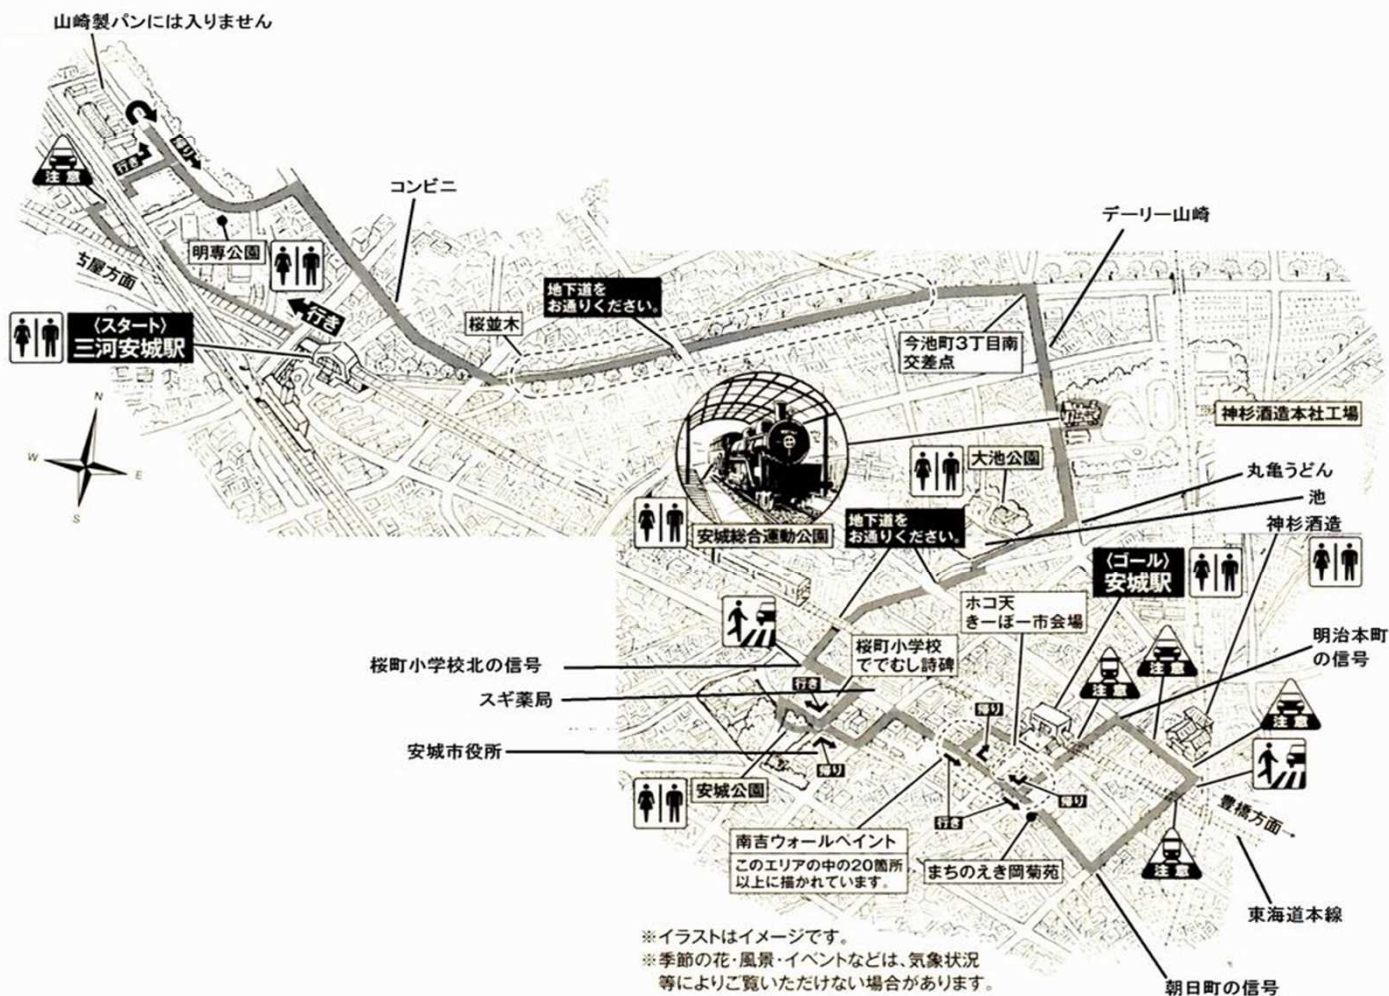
山崎製パンには入りません

注意

行き

帰り

コンビニ

明専公園

古屋方面

〈スタート〉
三河安城駅

行き

桜並木

地下道をお通りください。

デーリー山崎

今池町3丁目南交差点

神杉酒造本社工場

N
W
E
S

大池公園

丸亀うどん

池

安城総合運動公園

地下道をお通りください。

神杉酒造

〈ゴール〉
安城駅

ホコ天
きーぼー市会場

桜町小学校北の信号

桜町小学校
でむし詩碑

明治本町の信号

注意

注意

注意

スギ薬局

行き

帰り

安城市役所

帰り

帰り

安城公園

行き

豊橋方面

南吉ウォールペイント
このエリアの中の20箇所以上に描かれています。

まちのえき岡菊苑

注意

東海道本線

※イラストはイメージです。
※季節の花・風景・イベントなどは、気象状況等によりご覧いただけない場合があります。

朝日町の信号